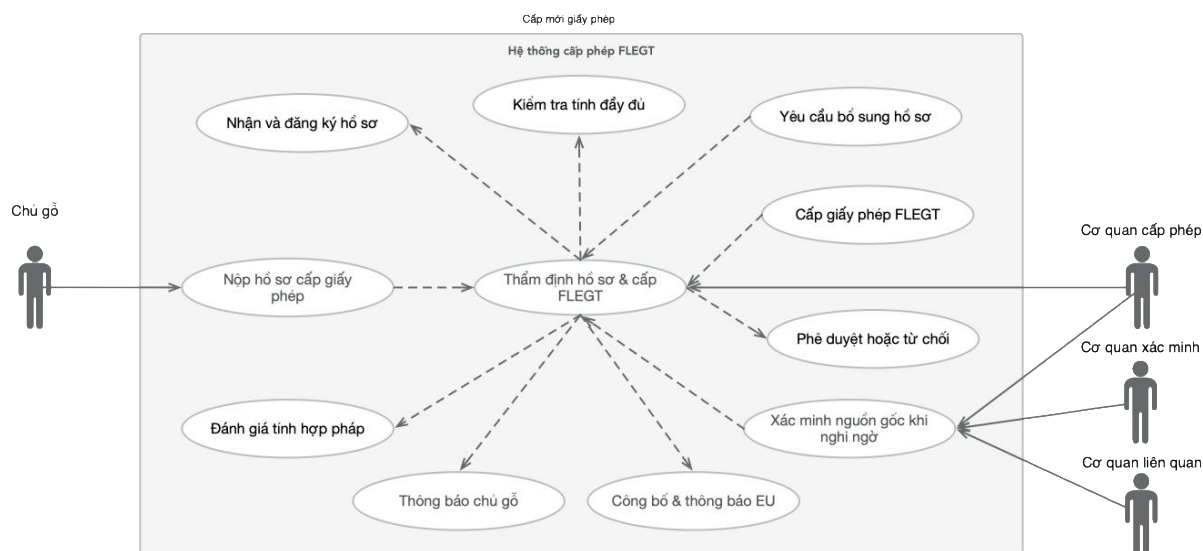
Cấp mới giấy phép

Hệ thống cấp phép FLEGT

Kiểm tra tính đầy đủ

Nhận và đăng ký hồ sơ

Yêu cầu bổ sung hồ sơ

Chủ gỗ

Cấp giấy phép FLEGT

Cơ quan cấp phép

Nộp hồ sơ cấp giấy phép

Thẩm định hồ sơ & cấp FLEGT

Phê duyệt hoặc từ chối

Cơ quan xác minh

Đánh giá tính hợp pháp

Xác minh nguồn gốc khi nghi ngờ

Cơ quan liên quan

Thông báo chủ gỗ

Công bố & thông báo EU